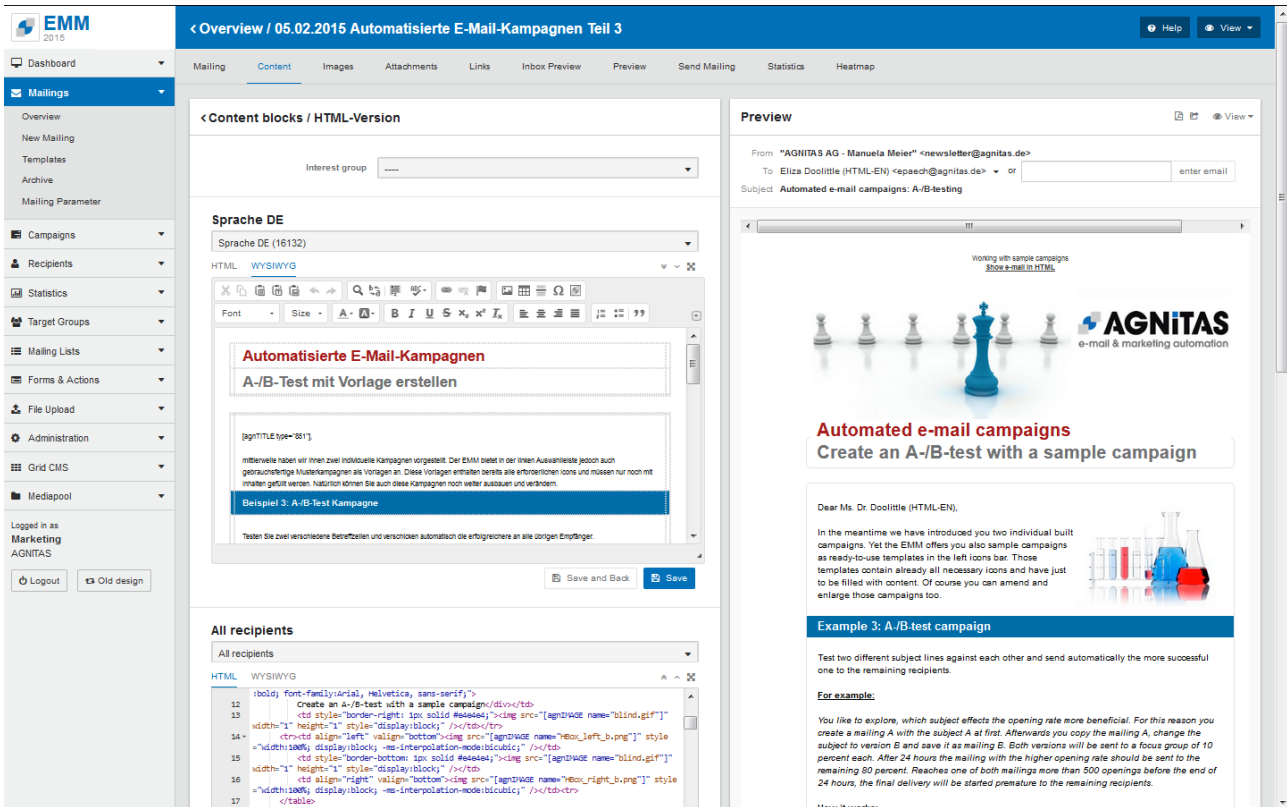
EMM
2015

< Overview / 05.02.2015 Automatisierte E-Mail-Kampagnen Teil 3

Help
View

Dashboard
Mailings
Overview
New Mailing
Templates
Archive
Mailing Parameter
Campaigns
Recipients
Statistics
Target Groups
Mailing Lists
Forms & Actions
File Upload
Administration
Grid CMS
Mediapool

Logged in as
Marketing
AGNITAS

Logout
Old design

Mailing Content Images Attachments Links Inbox Preview Preview Send Mailing Statistics Heatmap

< Content blocks / HTML-Version

Interest group ----

Sprache DE
Sprache DE (16132)

HTML WYSIWYG

Font Size

Automatisierte E-Mail-Kampagnen
A-/B-Test mit Vorlage erstellen

[agnTITLE type="851"],

mittlerweile haben wir Ihnen zwei individuelle Kampagnen vorgestellt. Der EMM bietet in der linken Auswahlleiste jedoch auch gebrauchsfertige Musterkampagnen als Vorlagen an. Diese Vorlagen enthalten bereits alle erforderlichen Icons und müssen nur noch mit Inhalten gefüllt werden. Natürlich können Sie auch diese Kampagnen noch weiter ausbauen und verändern.

Beispiel 3: A-/B-Test Kampagne

Testen Sie zwei verschiedene Betreffzeilen und verschicken automatisch die erfolgreichere an alle übrigen Empfänger.

Save and Back
Save

All recipients
All recipients

HTML WYSIWYG

:bold; font-family:Arial, Helvetica, sans-serif;">
12 Create an A-/B-test with a sample campaign</div></td>
13 <td style="border-right: 1px solid #e4e4e4;"><img src="[agnIMAGE name="blind.gif"]" width="1" height="1" style="display:block;" /></td></tr>
14 <tr><td align="left" valign="bottom"><img src="[agnIMAGE name="HBox_left_b.png"]" style="width:100%; display:block; -ms-interpolation-mode:bicubic;" /></td>
15 <td style="border-bottom: 1px solid #e4e4e4;"><img src="[agnIMAGE name="blind.gif"]" width="1" height="1" style="display:block;" /></td>
16 <td align="right" valign="bottom"><img src="[agnIMAGE name="HBox_right_b.png"]" style="width:100%; display:block; -ms-interpolation-mode:bicubic;" /></td></tr>
17 </table>

Preview
View

From "AGNITAS AG - Manuela Meier" <newsletter@agnitas.de>
To Eliza Doolittle (HTML-EN) <epaech@agnitas.de> or
enter email
Subject Automated e-mail campaigns: A-/B-testing

Working with sample campaigns
Show e-mail in HTML

AGNiTAS
e-mail & marketing automation

Automated e-mail campaigns
Create an A-/B-test with a sample campaign

Dear Ms. Dr. Doolittle (HTML-EN),

In the meantime we have introduced you two individual built campaigns. Yet the EMM offers you also sample campaigns as ready-to-use templates in the left icons bar. Those templates contain already all necessary icons and have just to be filled with content. Of course you can amend and enlarge those campaigns too.

Example 3: A-/B-test campaign

Test two different subject lines against each other and send automatically the more successful one to the remaining recipients.

For example:

You like to explore, which subject effects the opening rate more beneficial. For this reason you create a mailing A with the subject A at first. Afterwards you copy the mailing A, change the subject to version B and save it as mailing B. Both versions will be sent to a focus group of 10 percent each. After 24 hours the mailing with the higher opening rate should be sent to the remaining 80 percent. Reaches one of both mailings more than 500 openings before the end of 24 hours, the final delivery will be started premature to the remaining recipients.